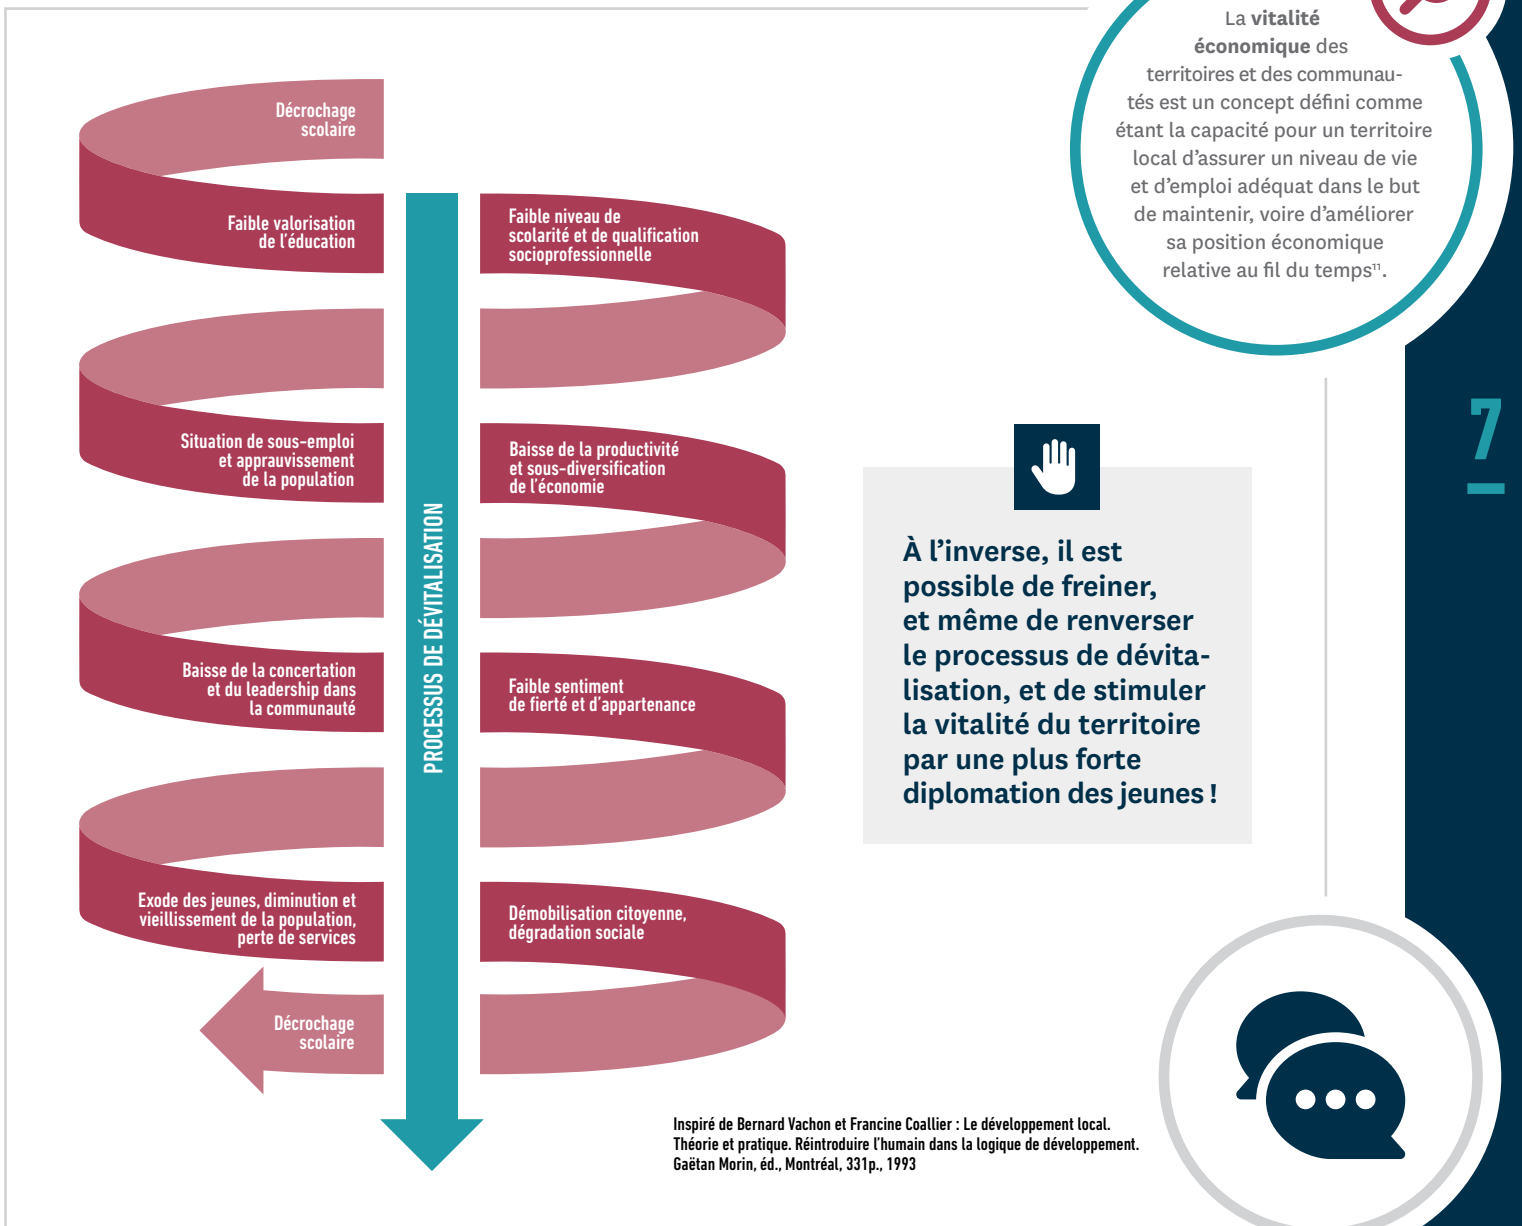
La **vitalité économique** des territoires et des communautés est un concept défini comme étant la capacité pour un territoire local d'assurer un niveau de vie et d'emploi adéquat dans le but de maintenir, voire d'améliorer sa position économique relative au fil du temps$^{11}$.

7

Décrochage scolaire

Faible valorisation de l'éducation

Faible niveau de scolarité et de qualification socioprofessionnelle

Situation de sous-emploi et appauvrissement de la population

Baisse de la productivité et sous-diversification de l'économie

Baisse de la concertation et du leadership dans la communauté

Faible sentiment de fierté et d'appartenance

Exode des jeunes, diminution et vieillissement de la population, perte de services

Démobilisation citoyenne, dégradation sociale

Décrochage scolaire

PROCESSUS DE DÉVITALISATION

À l'inverse, il est possible de freiner, et même de renverser le processus de dévitalisation, et de stimuler la vitalité du territoire par une plus forte diplomation des jeunes !

Inspiré de Bernard Vachon et Francine Coallier : Le développement local. Théorie et pratique. Réintroduire l'humain dans la logique de développement. Gaëtan Morin, éd., Montréal, 331p., 1993